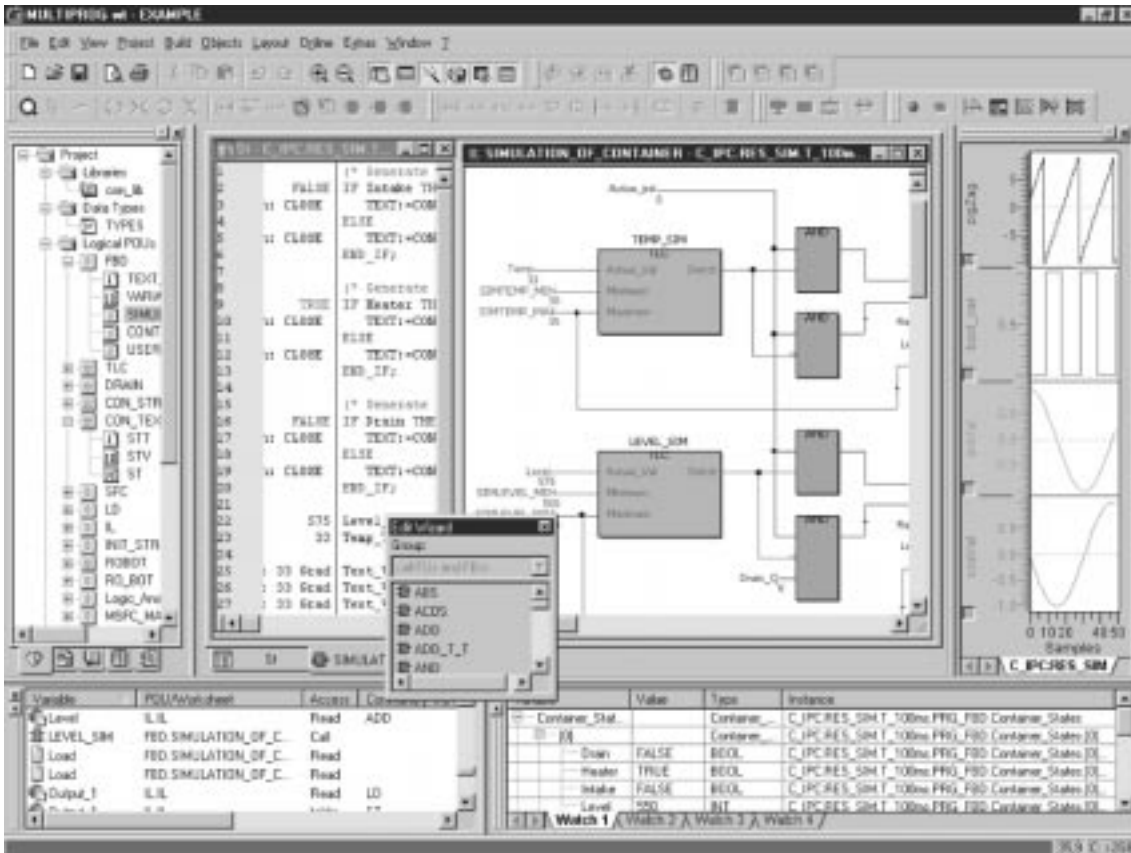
MULTIPROG wt - EXAMPLE

File Edit View Project Build Objects Layout Online Extras Window ?

Project
Libraries
con_lib
Data Types
TYPES
Logical POUs
FBD
TEXT
VARIA
SIMUL
CONT
USER
TLC
DRAIN
CON_STR
CON_TEX
STT
STV
ST
SFC
LD
IL
INIT_STR
ROBOT
RO_BOT
Logic_Ana
MSFC_MA

1 (* Generate
2 FALSE IF Intake TH
3 : CLOSE TEXT1:=CON
4 ELSE
5 : CLOSE TEXT1:=CON
6 END_IF;
7
8 (* Generate
9 TRUE IF Heater TH
10 : CLOSE TEXT1:=CON
11 ELSE
12 : CLOSE TEXT1:=CON
13 END_IF;
14
15 (* Generate
16 FALSE IF Drain THE
17 : CLOSE TEXT1:=CON
18 ELSE
19 : CLOSE TEXT1:=CON
20 END_IF;
21
22 575 Level
23 33 Temp
24
25 : 33 Grad Text_
26 : 33 Grad Text_
27 : 33 Grad Text_

ST SIMULAT

SIMULATION_OF_CONTAINER - C_IPC.RES_SIM.T_100m...

Active_intl
0
TEMP_SIM
TLC
Temp
33
SIMTEMP_MIN
35
SIMTEMP_MAX
35
Actual_Val
Minimum
Maximum
Switch
AND
AND
LEVEL_SIM
TLC
Level
575
SIMLEVEL_MIN
500
Actual_Val
Minimum
Maximum
Switch
Drain_O
0

Edit Wizard
Group:
ABS
ACOS
ADD
ADD_T_T
AND

0 1020 4050
Samples
C_IPC.RES_SIM

| Variable | POU/Worksheet | Access | Ccntaining... |
|---|---|---|---|
| Level | IL.IL | Read | ADD |
| LEVEL_SIM | FBD.SIMULATION_OF_C... | Call | |
| Load | FBD.SIMULATION_OF_C... | Read | |
| Load | FBD.SIMULATION_OF_C... | Read | |
| Output_1 | IL.IL | Read | LD |

| | Value | Type | Instance |
|---|---|---|---|
| Container_Stat... | | Container_... | C_IPC.RES_SIM.T_100ms.PRG_FBD.Container_States |
| [0] | | Container_... | C_IPC.RES_SIM.T_100ms.PRG_FBD.Container_States.[0] |
| Drain | FALSE | BOOL | C_IPC.RES_SIM.T_100ms.PRG_FBD.Container_States.[0]. |
| Heater | TRUE | BOOL | C_IPC.RES_SIM.T_100ms.PRG_FBD.Container_States.[0]. |
| Intake | FALSE | BOOL | C_IPC.RES_SIM.T_100ms.PRG_FBD.Container_States.[0]. |
| Level | 550 | INT | C_IPC.RES_SIM.T_100ms.PRG_FBD.Container_States.[0]. |

Watch 1 Watch 2 Watch 3 Watch 4